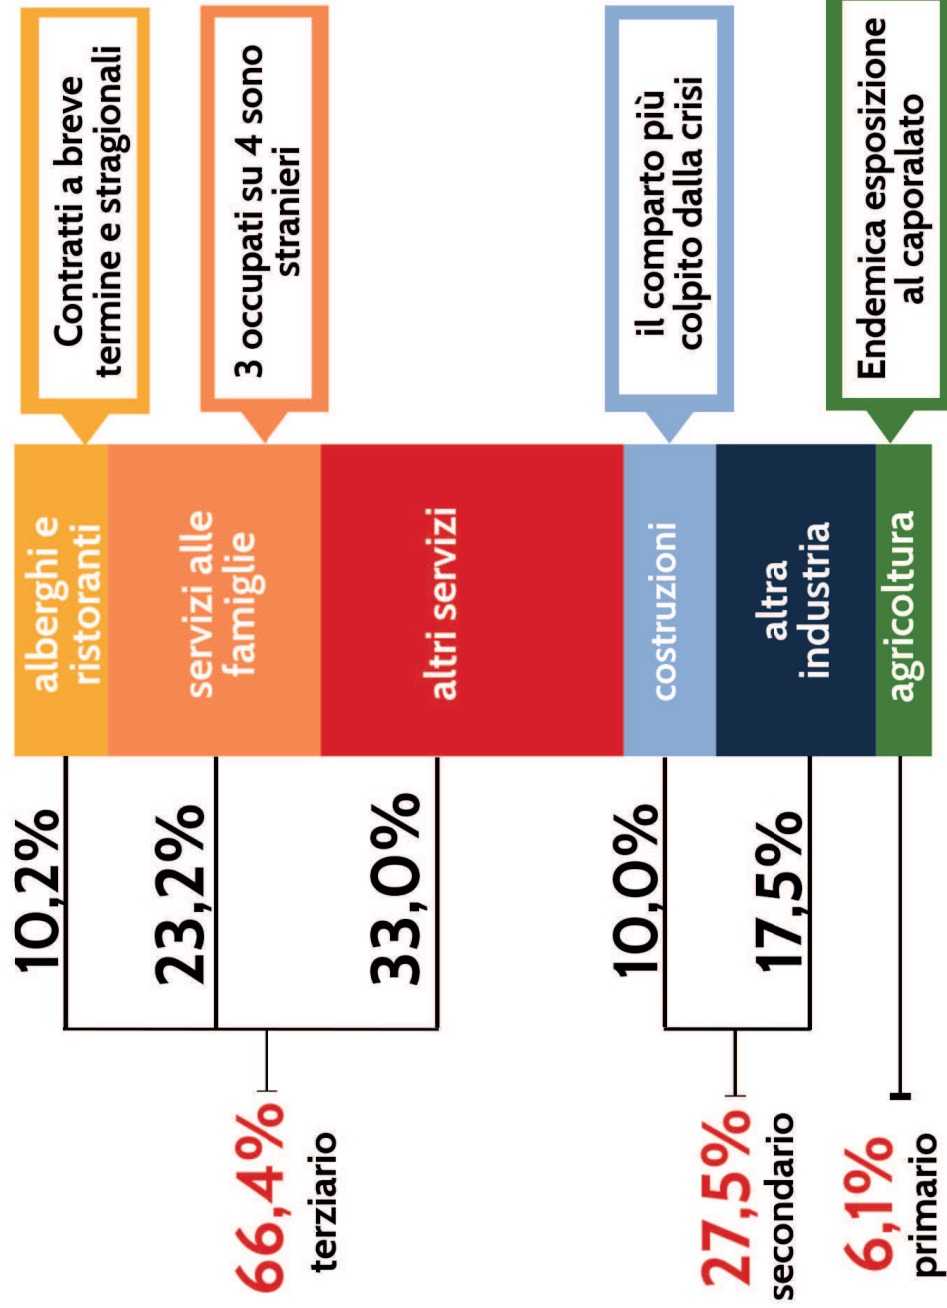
Contratti a breve termine e stragionali

3 occupati su 4 sono stranieri

il comparto più colpito dalla crisi

Endemica esposizione al caporalato

alberghi e ristoranti

servizi alle famiglie

altri servizi

costruzioni

altra industria

agricoltura

10,2%

23,2%

33,0%

10,0%

17,5%

66,4%
terziario

27,5%
secondario

6,1%
primario